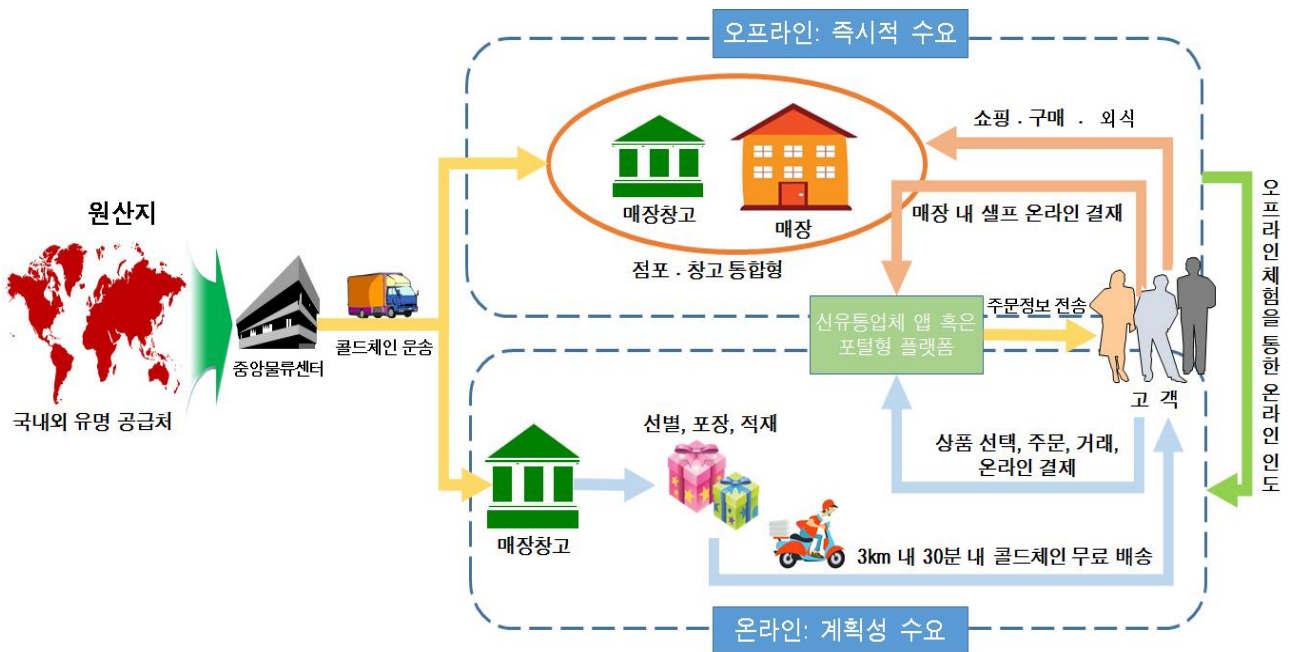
오프라인: 즉시적 수요

원산지

국내외 유명 공급처

중앙물류센터

콜드체인 운송

매장창고

매장

점포 . 창고 통합형

쇼핑 . 구매 . 외식

매장 내 셀프 온라인 결재

신유통업체 앱 혹은 포털형 플랫폼

주문정보 전송

고 객

오프라인체험을 통한 온라인 인도

선별, 포장, 적재

매장창고

상품 선택, 주문, 거래, 온라인 결제

3km 내 30분 내 콜드체인 무료 배송

온라인: 계획성 수요